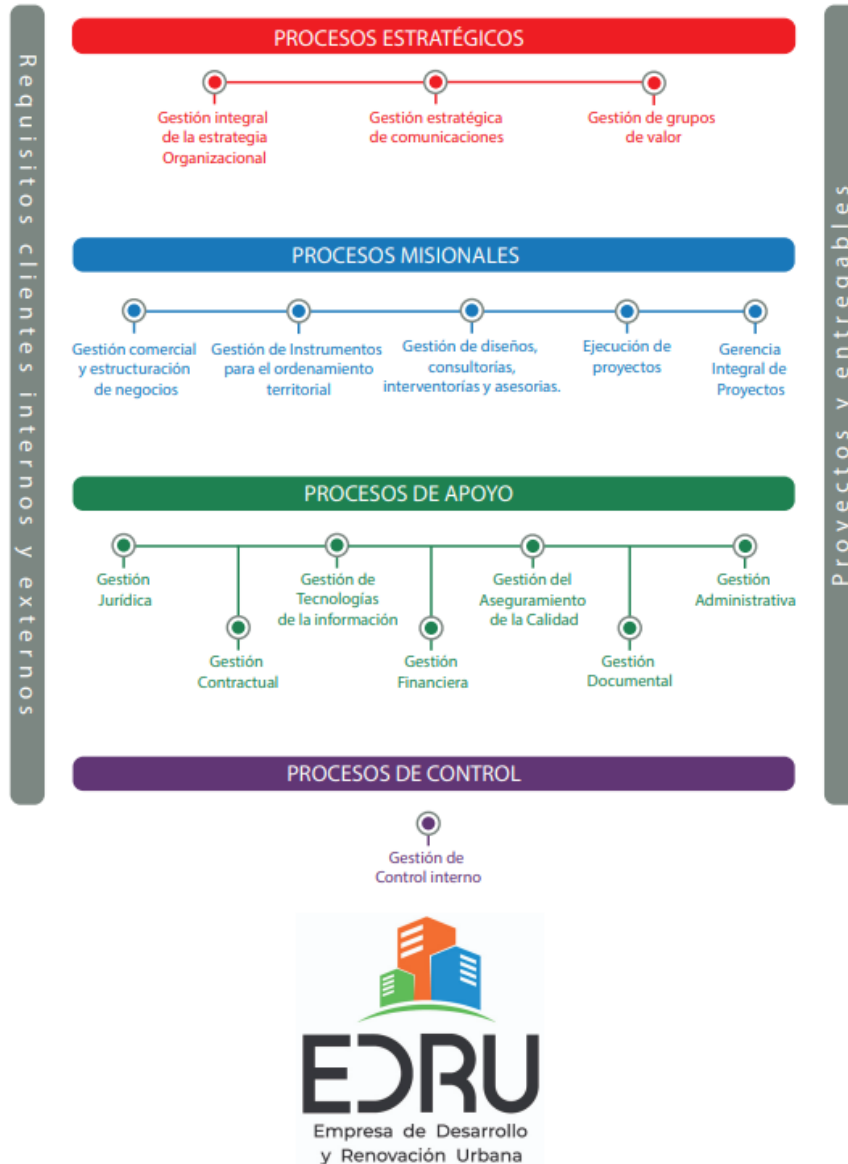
Requisitos clientes internos y externos

PROCESOS ESTRATÉGICOS

Gestión integral de la estrategia Organizacional

Gestión estratégica de comunicaciones

Gestión de grupos de valor

PROCESOS MISIONALES

Gestión comercial y estructuración de negocios

Gestión de Instrumentos para el ordenamiento territorial

Gestión de diseños, consultorías, interventorías y asesorías.

Ejecución de proyectos

Gerencia Integral de Proyectos

PROCESOS DE APOYO

Gestión Jurídica

Gestión Contractual

Gestión de Tecnologías de la información

Gestión Financiera

Gestión del Aseguramiento de la Calidad

Gestión Documental

Gestión Administrativa

PROCESOS DE CONTROL

Gestión de Control interno

Proyectos y entregables

EDRU
Empresa de Desarrollo y Renovación Urbana